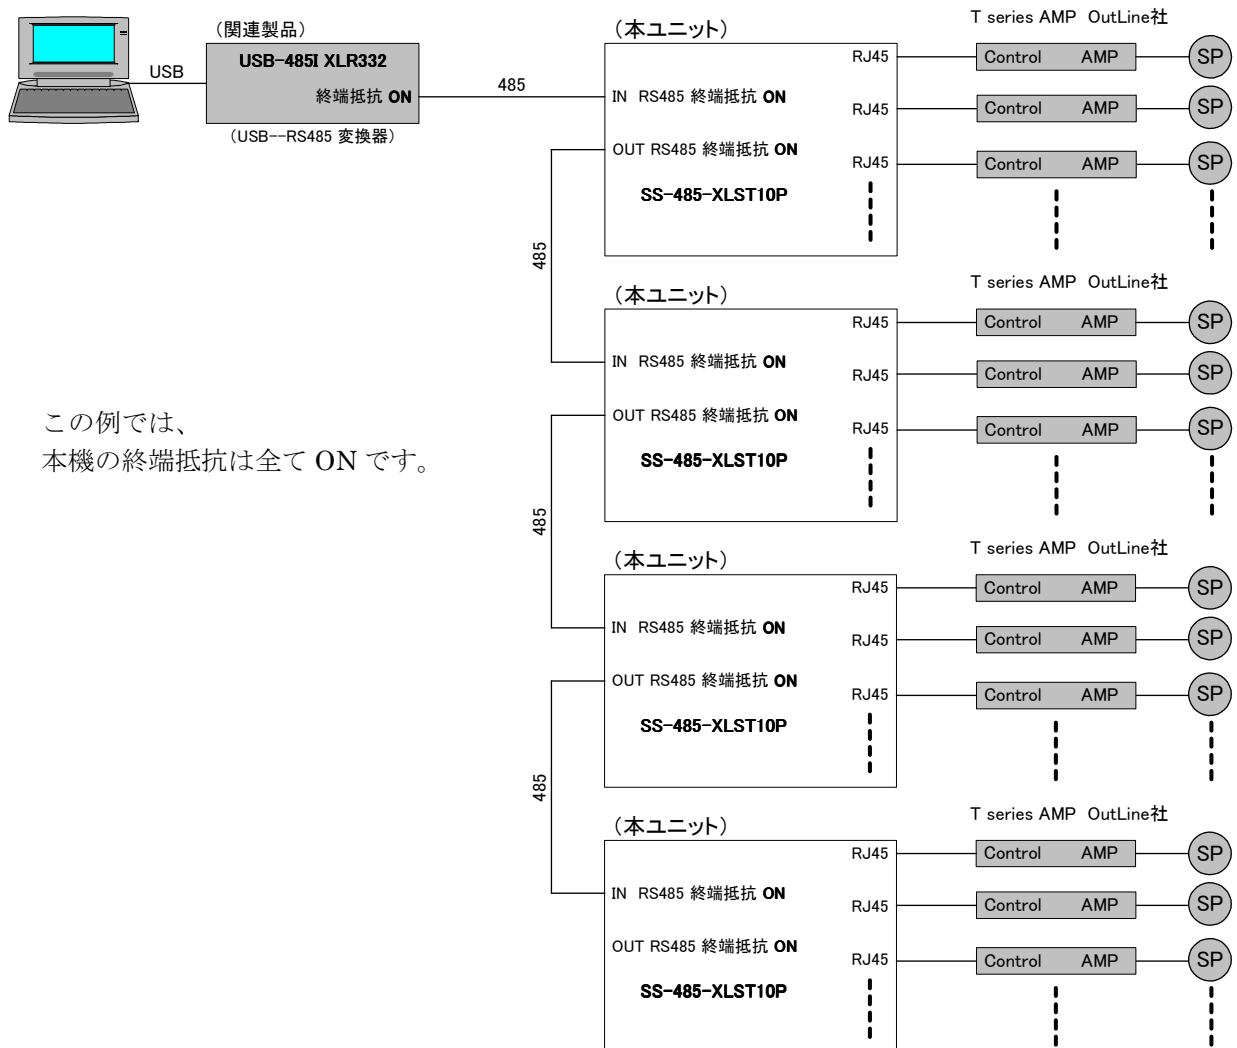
USB

（関連製品）
USB-485I XLR332
終端抵抗 ON
（USB--RS485 変換器）

485

（本ユニット）
IN RS485 終端抵抗 ON
OUT RS485 終端抵抗 ON
SS-485-XLST10P
RJ45
RJ45
RJ45

T series AMP OutLine社
Control AMP SP
Control AMP SP
Control AMP SP

485

（本ユニット）
IN RS485 終端抵抗 ON
OUT RS485 終端抵抗 ON
SS-485-XLST10P
RJ45
RJ45
RJ45

T series AMP OutLine社
Control AMP SP
Control AMP SP
Control AMP SP

この例では、
本機の終端抵抗は全て ON です。

485

（本ユニット）
IN RS485 終端抵抗 ON
OUT RS485 終端抵抗 ON
SS-485-XLST10P
RJ45
RJ45
RJ45

T series AMP OutLine社
Control AMP SP
Control AMP SP
Control AMP SP

485

（本ユニット）
IN RS485 終端抵抗 ON
OUT RS485 終端抵抗 ON
SS-485-XLST10P
RJ45
RJ45
RJ45

T series AMP OutLine社
Control AMP SP
Control AMP SP
Control AMP SP